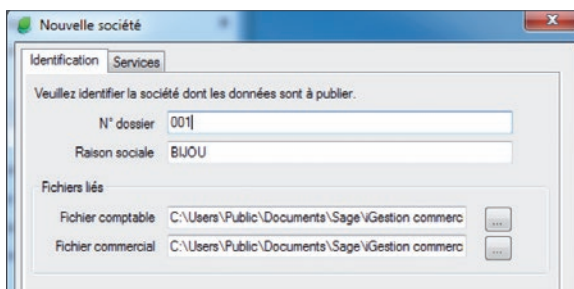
Nouvelle société

Identification | Services

Veuillez identifier la société dont les données sont à publier.

N° dossier 001

Raison sociale BIJOU

Fichiers liés

Fichier comptable C:\Users\Public\Documents\Sage\iGestion commerc ...

Fichier commercial C:\Users\Public\Documents\Sage\iGestion commerc ...